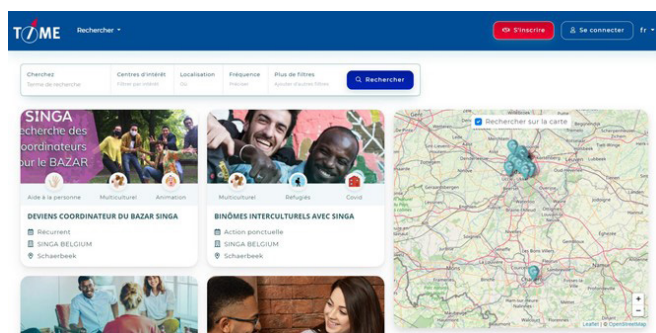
TIME Rechercher

S'inscrire Se connecter fr

Cherchez
Terme de recherche

Centres d'intérêt
Filtrer par intérêt

Localisation
Où

Fréquence
Préciser

Plus de filtres
Ajouter d'autres filtres

Rechercher

SINGA
recherche des
coordinateurs
pour le BAZAR

Aide à la personne
Multiculturel
Animation

DEVIENS COORDINATEUR DU BAZAR SINGA

Récurrent
SINGA BELGIUM
Schaerbeek

Multiculturel
Réfugiés
Covid

BINÔMES INTERCULTURELS AVEC SINGA

Action ponctuelle
SINGA BELGIUM
Schaerbeek

Rechercher sur la carte

+
-
Leaflet | © OpenStreetMap